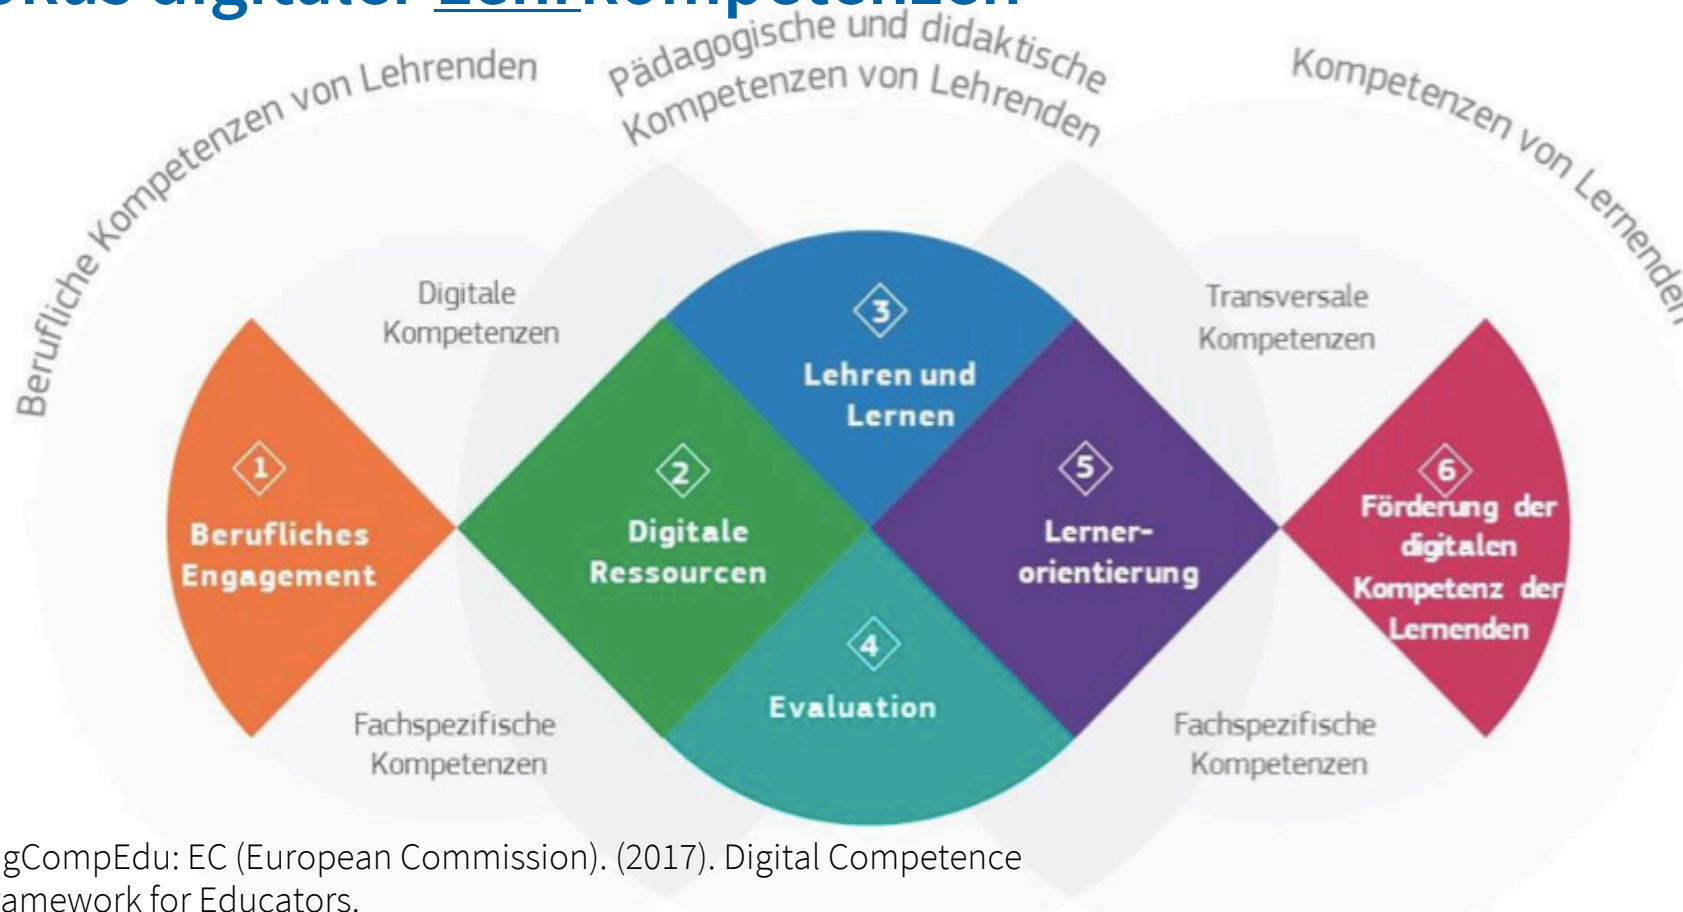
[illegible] digitaler Lehr-kompetenzen

Berufliche Kompetenzen von Lehrenden

Pädagogische und didaktische Kompetenzen von Lehrenden

Kompetenzen von Lernenden

Digitale Kompetenzen

Transversale Kompetenzen

1 Berufliches Engagement

2 Digitale Ressourcen

3 Lehren und Lernen

4 Evaluation

5 Lerner-orientierung

6 Förderung der digitalen Kompetenz der Lernenden

Fachspezifische Kompetenzen

Fachspezifische Kompetenzen

gCompEdu: EC (European Commission). (2017). Digital Competence amework for Educators.